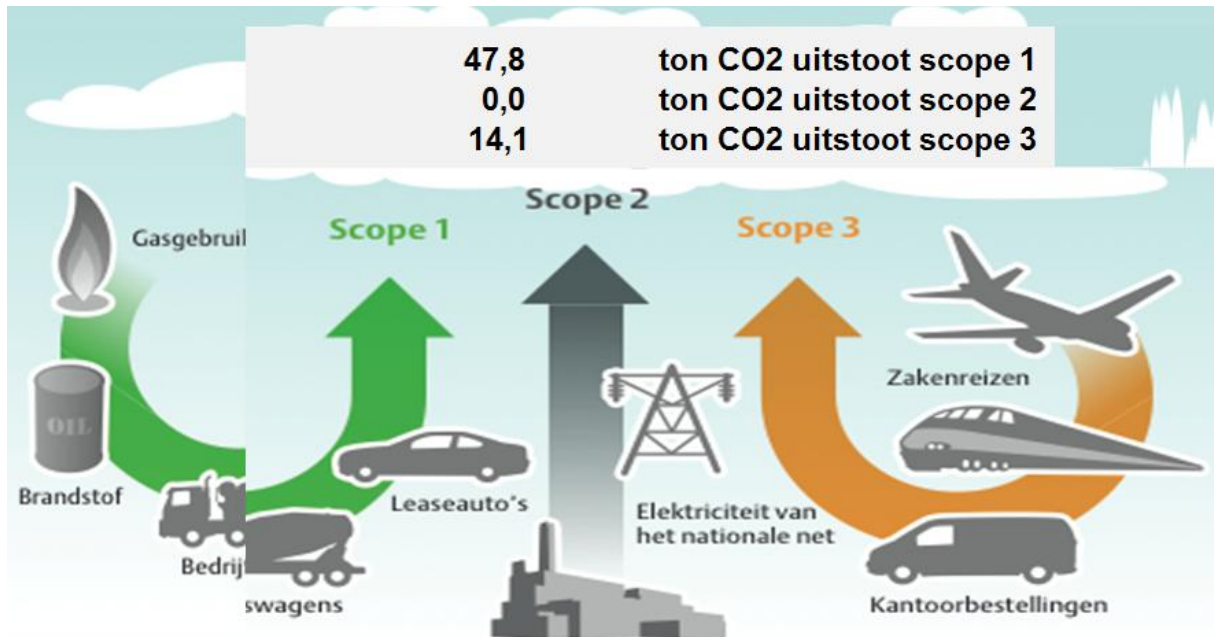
| | |
|---|---|
| 47,8 | ton CO2 uitstoot scope 1 |
| 0,0 | ton CO2 uitstoot scope 2 |
| 14,1 | ton CO2 uitstoot scope 3 |

Scope 2

Scope 1

Scope 3

Gasgebrui

OIL

Brandstof

Bedrij

swagens

Leaseauto's

Elektriciteit van het nationale net

Zakenreizen

Kantoorbestellingen